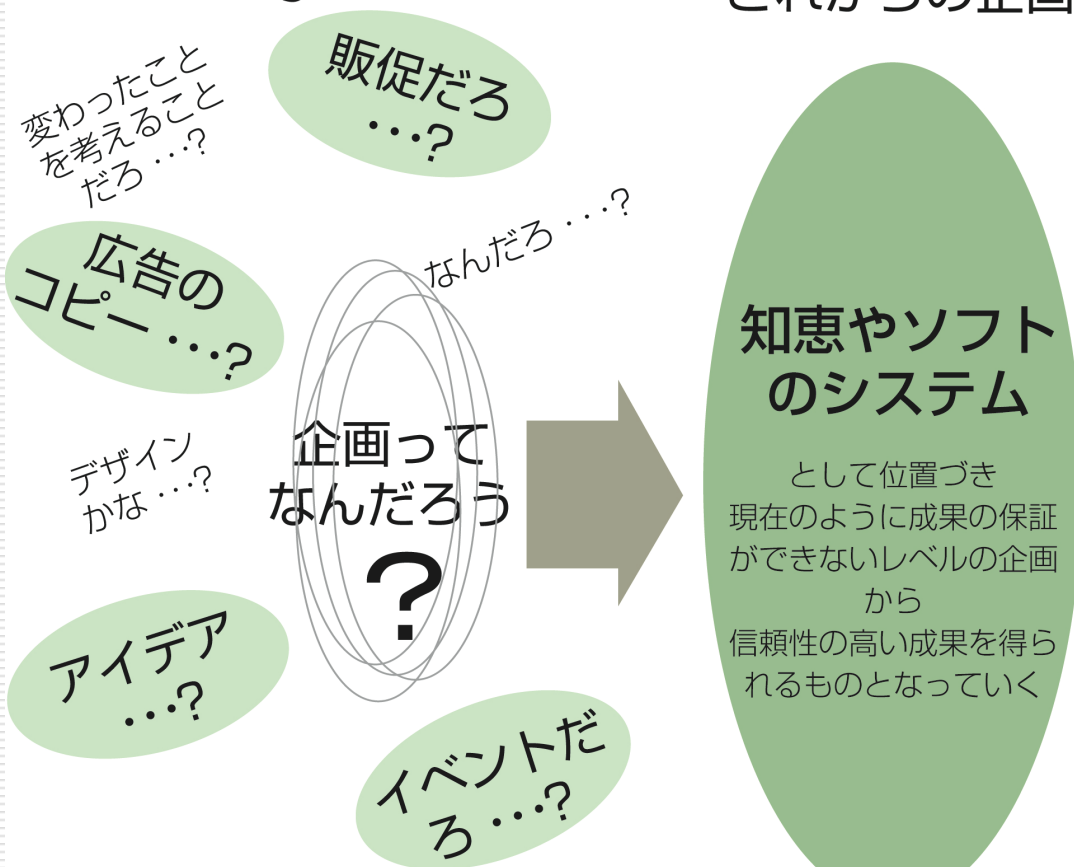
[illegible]

変わったことを考えることだろ・・・?

販促だろ・・・?

広告のコピー・・・?

なんだろ・・・?

デザインかな・・・?

企画ってなんだろう

?

アイデア・・・?

イベントだろ・・・?

知恵やソフトのシステム

として位置づき
現在のように成果の保証ができないレベルの企画
から
信頼性の高い成果を得られるものとなっていく